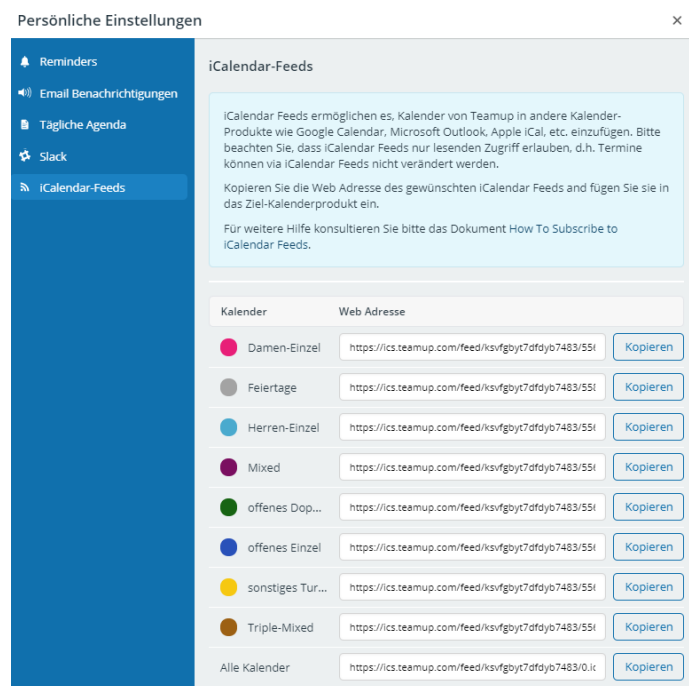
Persönliche Einstellungen

×

Reminders

Email Benachrichtigungen

Tägliche Agenda

Slack

iCalendar-Feeds

iCalendar-Feeds

iCalendar Feeds ermöglichen es, Kalender von Teamup in andere Kalender-Produkte wie Google Calendar, Microsoft Outlook, Apple iCal, etc. einzufügen. Bitte beachten Sie, dass iCalendar Feeds nur lesenden Zugriff erlauben, d.h. Termine können via iCalendar Feeds nicht verändert werden.

Kopieren Sie die Web Adresse des gewünschten iCalendar Feeds and fügen Sie sie in das Ziel-Kalenderprodukt ein.

Für weitere Hilfe konsultieren Sie bitte das Dokument How To Subscribe to iCalendar Feeds.

| Kalender | Web Adresse | |
|---|---|---|
| Damen-Einzel | https://ics.teamup.com/feed/ksvfgbyt7dfdyb7483/55 | Kopieren |
| Feiertage | https://ics.teamup.com/feed/ksvfgbyt7dfdyb7483/55 | Kopieren |
| Herren-Einzel | https://ics.teamup.com/feed/ksvfgbyt7dfdyb7483/55 | Kopieren |
| Mixed | https://ics.teamup.com/feed/ksvfgbyt7dfdyb7483/55 | Kopieren |
| offenes Dop... | https://ics.teamup.com/feed/ksvfgbyt7dfdyb7483/55 | Kopieren |
| offenes Einzel | https://ics.teamup.com/feed/ksvfgbyt7dfdyb7483/55 | Kopieren |
| sonstiges Tur... | https://ics.teamup.com/feed/ksvfgbyt7dfdyb7483/55 | Kopieren |
| Triple-Mixed | https://ics.teamup.com/feed/ksvfgbyt7dfdyb7483/55 | Kopieren |
| Alle Kalender | https://ics.teamup.com/feed/ksvfgbyt7dfdyb7483/0.ic | Kopieren |